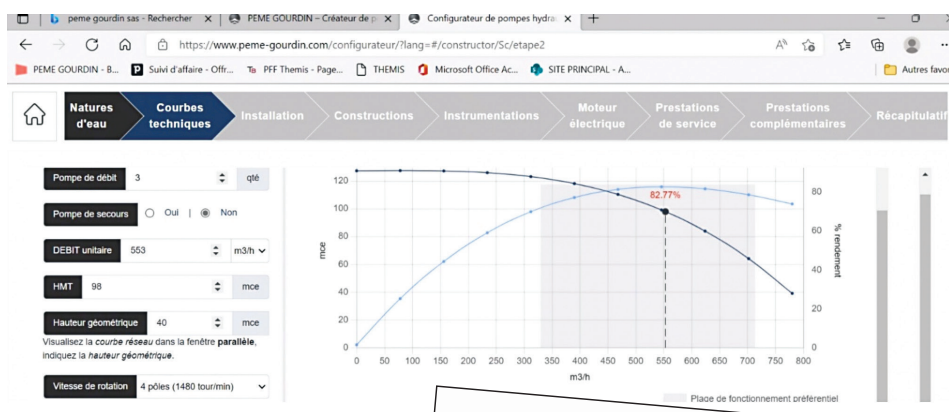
peme gourdin sas - Rechercher ×
PEME GOURDIN – Créateur de p ×
Configurateur de pompes hydra ×
+

https://www.peme-gourdin.com/configurateur/?lang=#/constructor/Sc/etape2

PEME GOURDIN - B... Suivi d'affaire - Offr... PFF Themis - Page... THEMIS Microsoft Office Ac... SITE PRINCIPAL - A... Autres favo

Natures d'eau | Courbes techniques | Installation | Constructions | Instrumentations | Moteur électrique | Prestations de service | Prestations complémentaires | Récapitulatif

Pompe de débit 3 qté

Pompe de secours Oui | Non

DEBIT unitaire 553 m3/h

HMT 98 mce

Hauteur géométrique 40 mce

Visualisez la *courbe réseau* dans la fenêtre **parallèle**, indiquez la *hauteur géométrique*.

Vitesse de rotation 4 pôles (1480 tour/min)

mce
120
100
80
60
40
20
0

82.77%

% rendement
80
60
40
20
0

0 50 100 150 200 250 300 350 400 450 500 550 600 650 700 750 800
m3/h

Plage de fonctionnement préférentiel